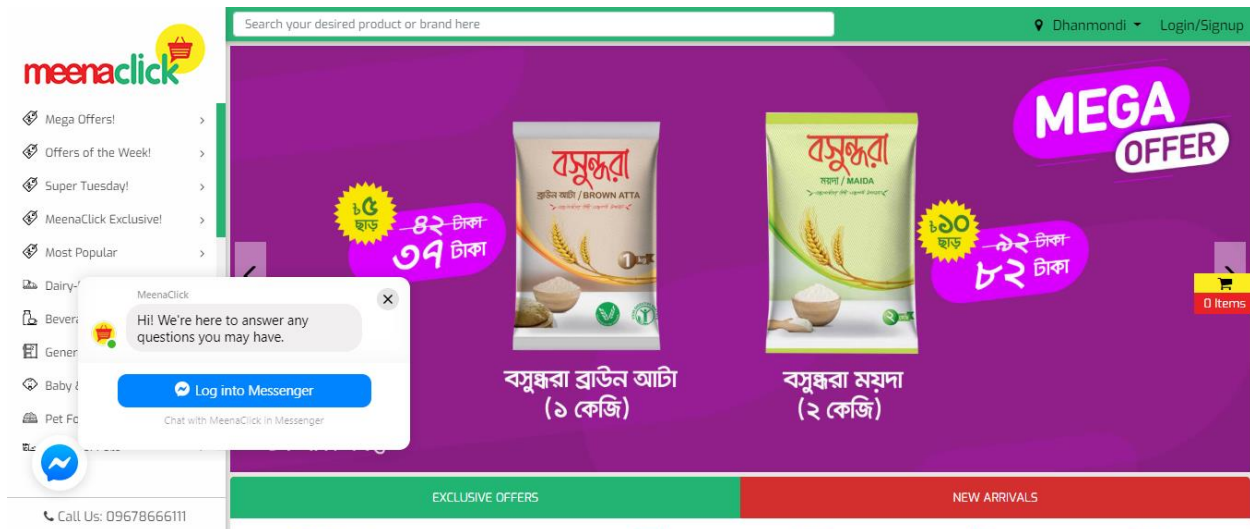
Search your desired product or brand here

Dhanmondi Login/Signup

meenaclick

Mega Offers!
Offers of the Week!
Super Tuesday!
MeenaClick Exclusive!
Most Popular
Dairy-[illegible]
Bevera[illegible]
Gener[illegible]
Baby &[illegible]
Pet Fo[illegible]

MeenaClick
Hi! We're here to answer any questions you may have.
Log into Messenger
Chat with MeenaClick in Messenger

MEGA OFFER

৳৫ ছাড় ৪২ টাকা ৩৭ টাকা

বসুন্ধরা ব্রাউন আটা / BROWN ATTA

বসুন্ধরা ময়দা / MAIDA

৳১০ ছাড় ৯২ টাকা ৮২ টাকা

বসুন্ধরা ব্রাউন আটা (১ কেজি)

বসুন্ধরা ময়দা (২ কেজি)

0 Items

EXCLUSIVE OFFERS
NEW ARRIVALS

Call Us: 09678666111